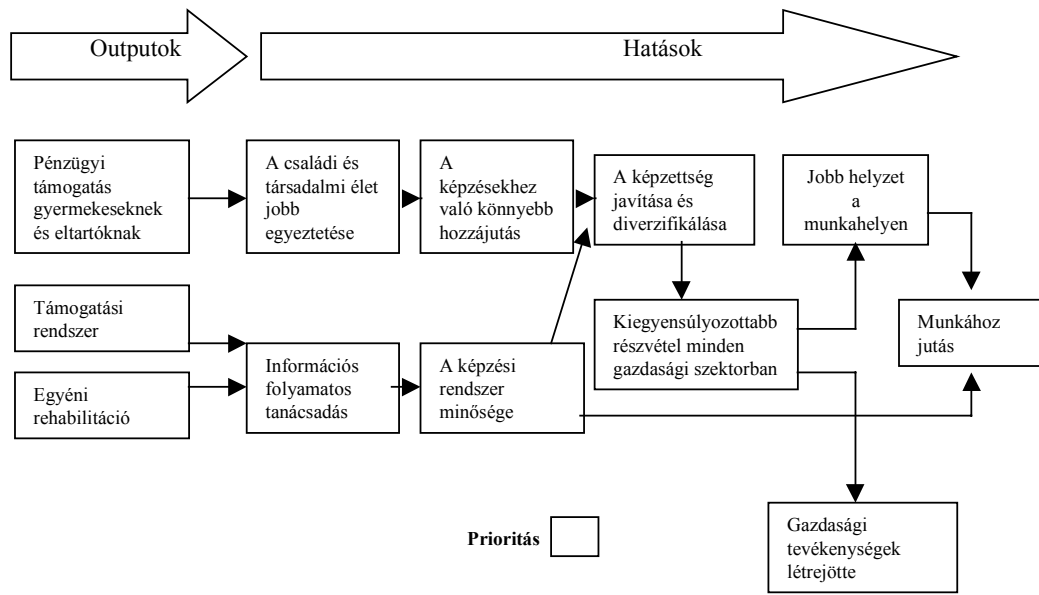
Outputok

Hatások

Pénzügyi támogatás gyermekeseknek és eltartóknak

A családi és társadalmi élet jobb egyeztetése

A képzésekhez való könnyebb hozzájutás

A képzettség javítása és diverzifikálása

Jobb helyzet a munkahelyen

Támogatási rendszer

Kiegyensúlyozottabb részvétel minden gazdasági szektorban

Munkához jutás

Egyéni rehabilitáció

Információs folyamatos tanácsadás

A képzési rendszer minősége

Prioritás

Gazdasági tevékenységek létrejötte